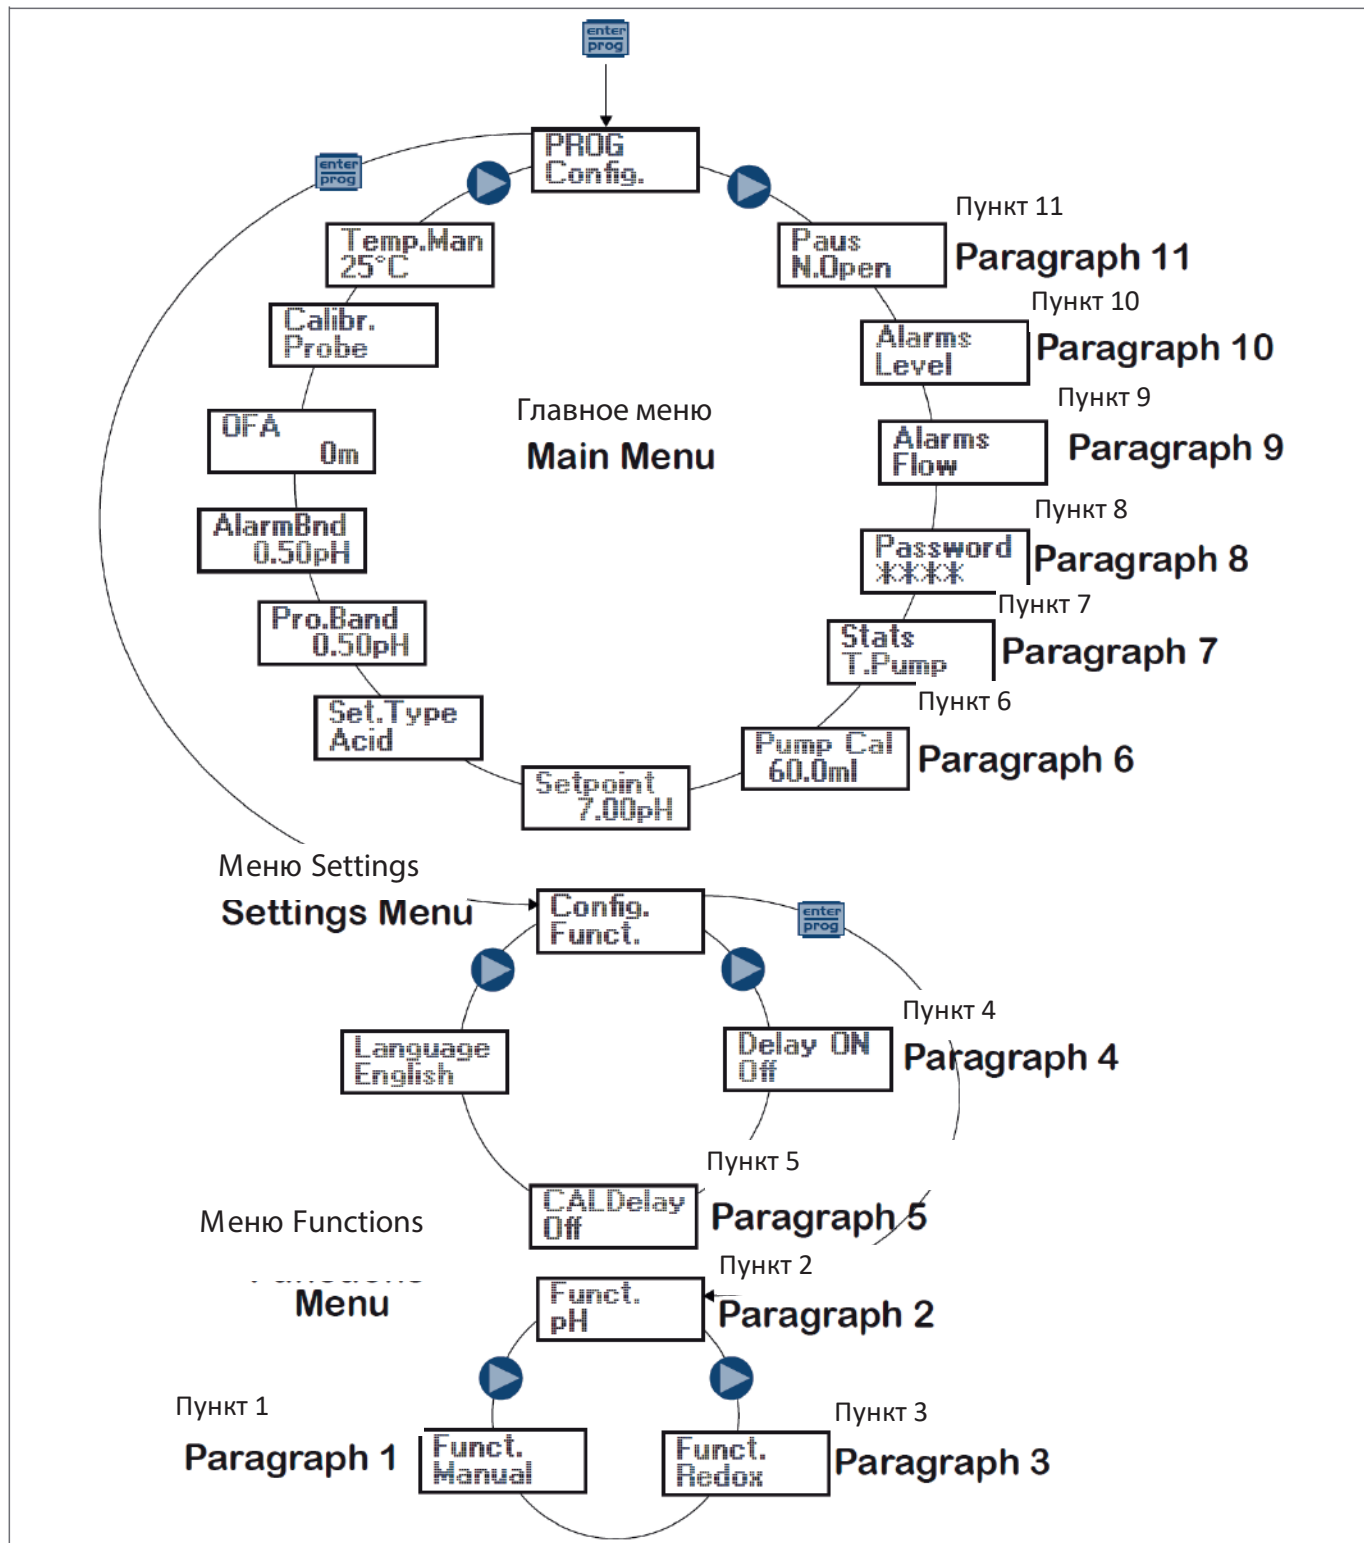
enter prog

PROG Config.

enter prog

Temp.Man 25°C

Paus N.Open

Пункт 11

Paragraph 11

Calibr. Probe

Alarms Level

Пункт 10

Paragraph 10

Главное меню

Main Menu

OFA 0m

Alarms Flow

Пункт 9

Paragraph 9

AlarmBnd 0.50pH

Password ✱✱✱✱

Пункт 8

Paragraph 8

Pro.Band 0.50pH

Stats T.Pump

Пункт 7

Paragraph 7

Set.Type Acid

Pump Cal 60.0ml

Пункт 6

Paragraph 6

Setpoint 7.00pH

Меню Settings

Settings Menu

Config. Funct.

enter prog

Language English

Delay ON Off

Пункт 4

Paragraph 4

CALDelay Off

Пункт 5

Paragraph 5

Меню Functions

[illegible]

Menu

Funct. pH

Пункт 2

Paragraph 2

Пункт 1

Paragraph 1

Funct. Manual

Funct. Redox

Пункт 3

Paragraph 3